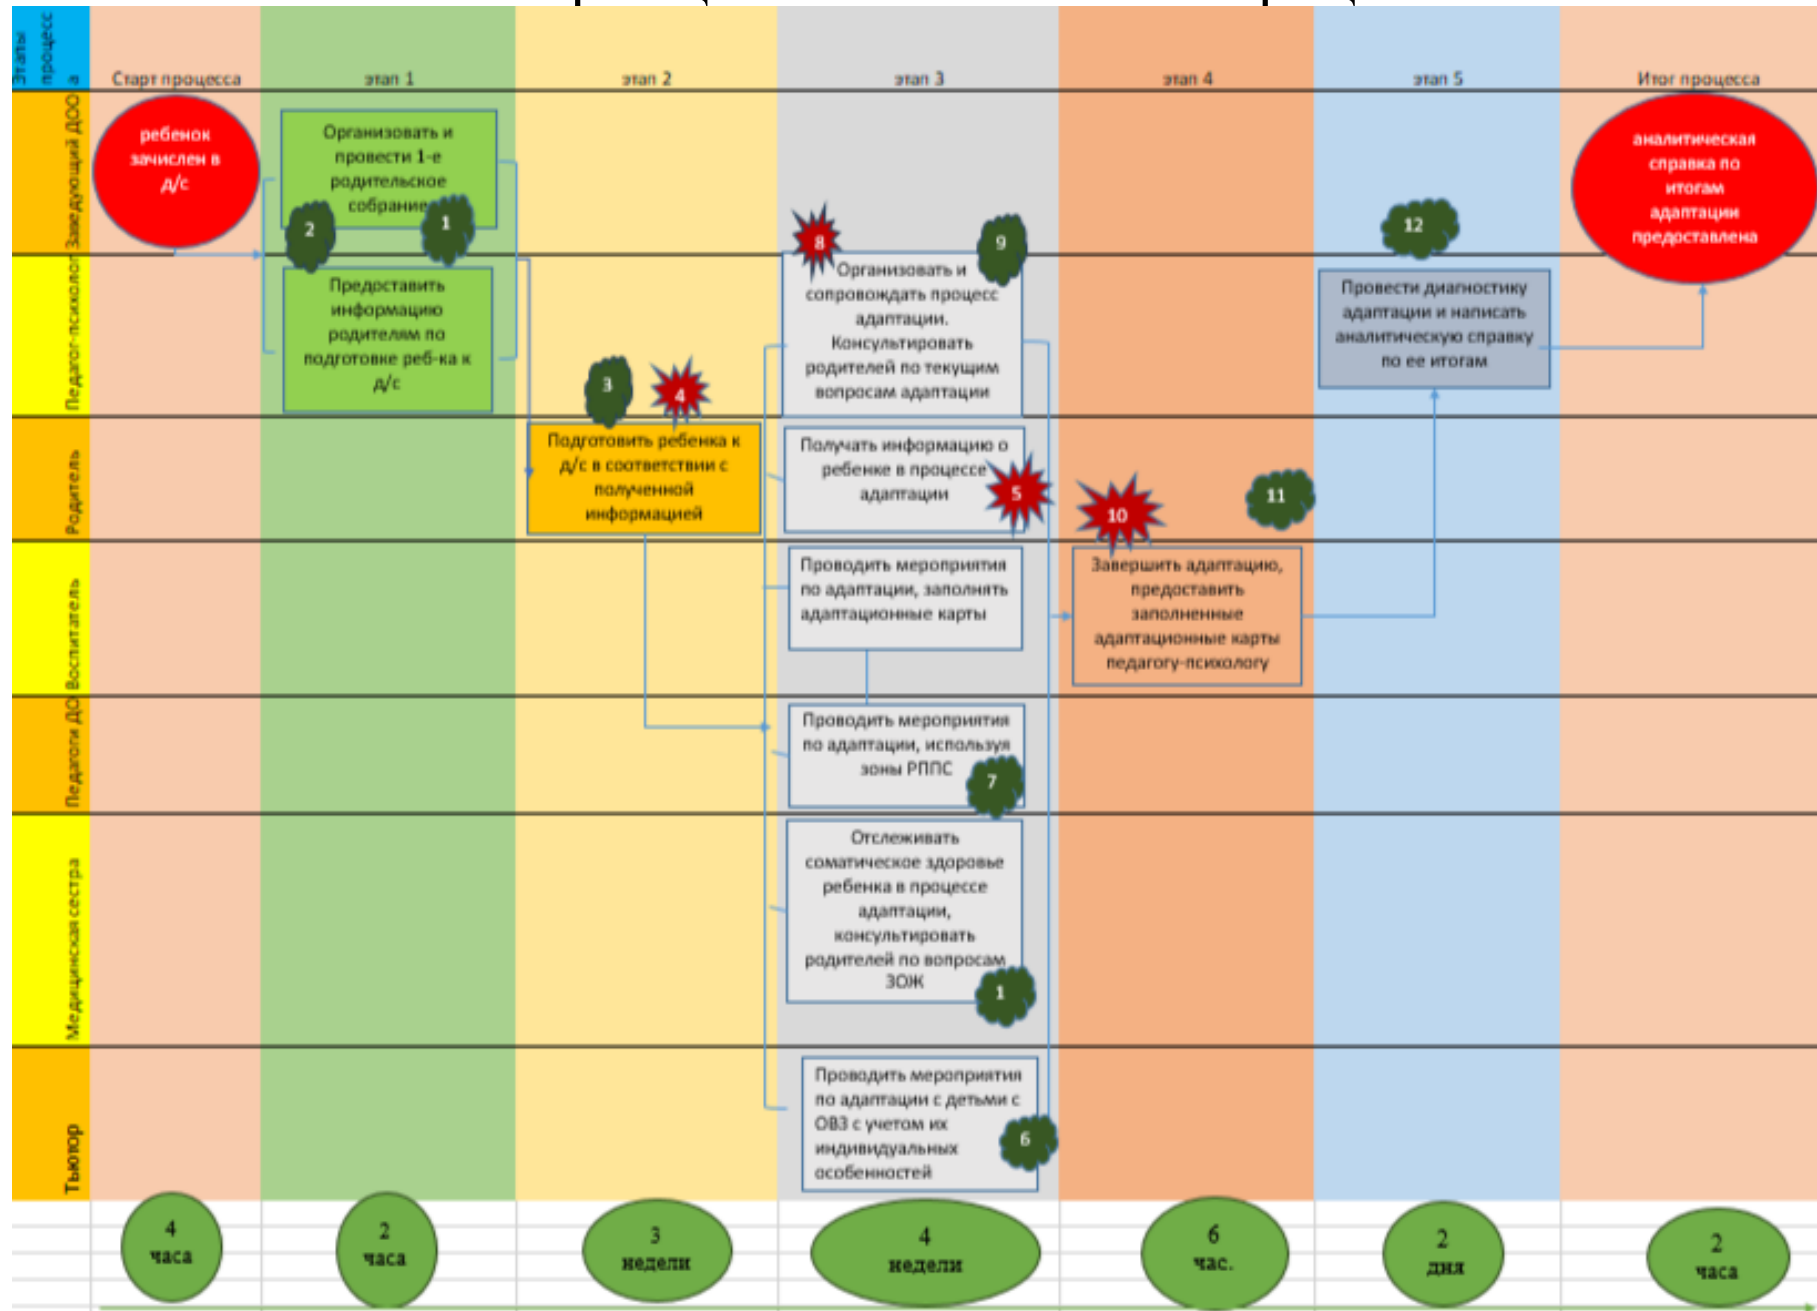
Этапы процесса

Старт процесса

этап 1

этап 2

этап 3

этап 4

этап 5

Итог процесса

Заведующий ДОО

ребенок зачислен в д/с

Организовать и провести 1-е родительское собрание

2

1

8

9

12

аналитическая справка по итогам адаптации предоставлена

Педагог-психолог

Предоставить информацию родителям по подготовке реб-ка к д/с

Организовать и сопровождать процесс адаптации. Консультировать родителей по текущим вопросам адаптации

Провести диагностику адаптации и написать аналитическую справку по ее итогам

3

4

Родитель

Подготовить ребенка к д/с в соответствии с полученной информацией

Получать информацию о ребенке в процессе адаптации

5

10

11

Воспитатель

Проводить мероприятия по адаптации, заполнять адаптационные карты

Завершить адаптацию, предоставить заполненные адаптационные карты педагогу-психологу

Педагоги ДО

Проводить мероприятия по адаптации, используя зоны РППС

7

Медицинская сестра

Отслеживать соматическое здоровье ребенка в процессе адаптации, консультировать родителей по вопросам ЗОЖ

1

Тьютор

Проводить мероприятия по адаптации с детьми с ОВЗ с учетом их индивидуальных особенностей

6

4 часа

2 часа

3 недели

4 недели

6 час.

2 дня

2 часа